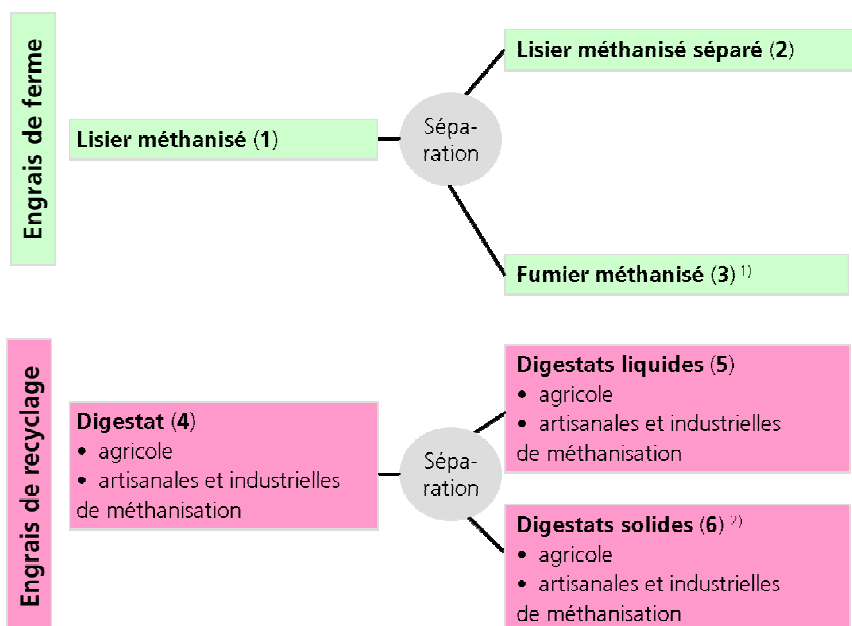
Engrais de ferme

Lisier méthanisé (1)

Séparation

Lisier méthanisé séparé (2)

Fumier méthanisé (3) $^{1)}$

Engrais de recyclage

Digestat (4)
• agricole
• artisanales et industrielles de méthanisation

Séparation

Digestats liquides (5)
• agricole
• artisanales et industrielles de méthanisation

Digestats solides (6) $^{2)}$
• agricole
• artisanales et industrielles de méthanisation